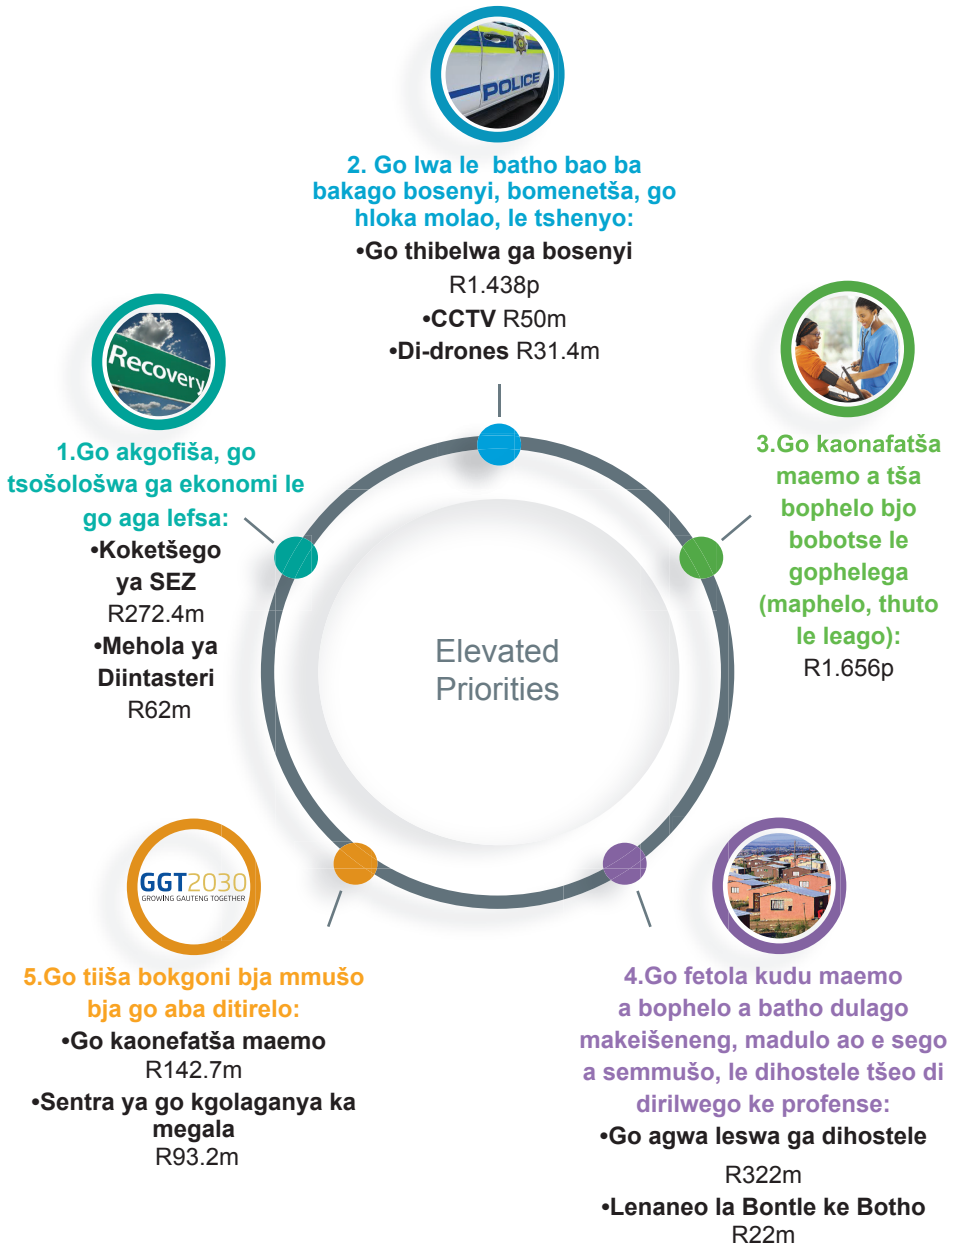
POLICE

2. Go lwa le batho bao ba bakago bosenyi, bomenetša, go hloka molao, le tshenyo:
•Go thibelwa ga bosenyi
R1.438p
•CCTV R50m
•Di-drones R31.4m

Recovery

1.Go akgofiša, go tsošološwa ga ekonomi le go aga lefsa:
•Koketšego ya SEZ
R272.4m
•Mehola ya Diintasteri
R62m

3.Go kaonafatša maemo a tša bophelo bjo bobotse le gophelega (maphelo, thuto le leago):
R1.656p

Elevated Priorities

GGT2030
GROWING GAUTENG TOGETHER

5.Go tiiša bokgoni bja mmušo bja go aba ditirelo:
•Go kaonefatša maemo
R142.7m
•Sentra ya go kgolaganya ka megala
R93.2m

4.Go fetola kudu maemo a bophelo a batho dulago makeišeneng, madulo ao e sego a semmušo, le dihostele tšeo di dirilwego ke profense:
•Go agwa leswa ga dihostele
R322m
•Lenaneo la Bontle ke Botho
R22m